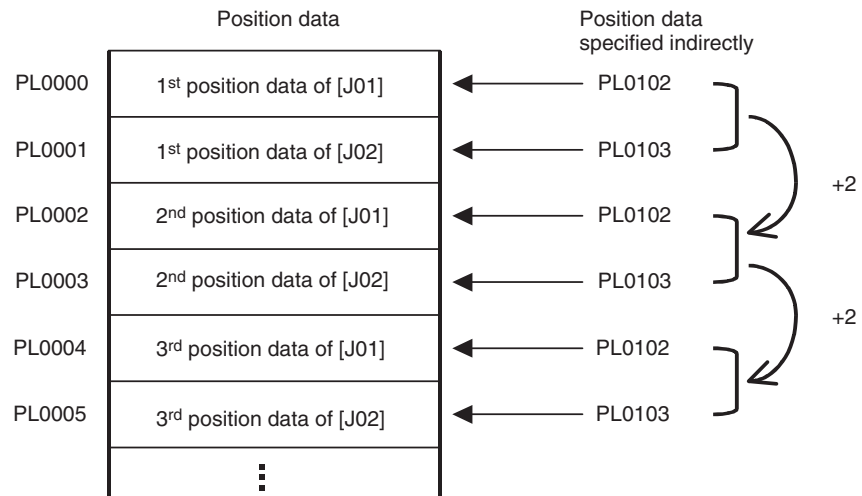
Position data

Position data specified indirectly

PL0000 1$^{st}$ position data of [J01] PL0102

PL0001 1$^{st}$ position data of [J02] PL0103

+2

PL0002 2$^{nd}$ position data of [J01] PL0102

PL0003 2$^{nd}$ position data of [J02] PL0103

+2

PL0004 3$^{rd}$ position data of [J01] PL0102

PL0005 3$^{rd}$ position data of [J02] PL0103

⋮